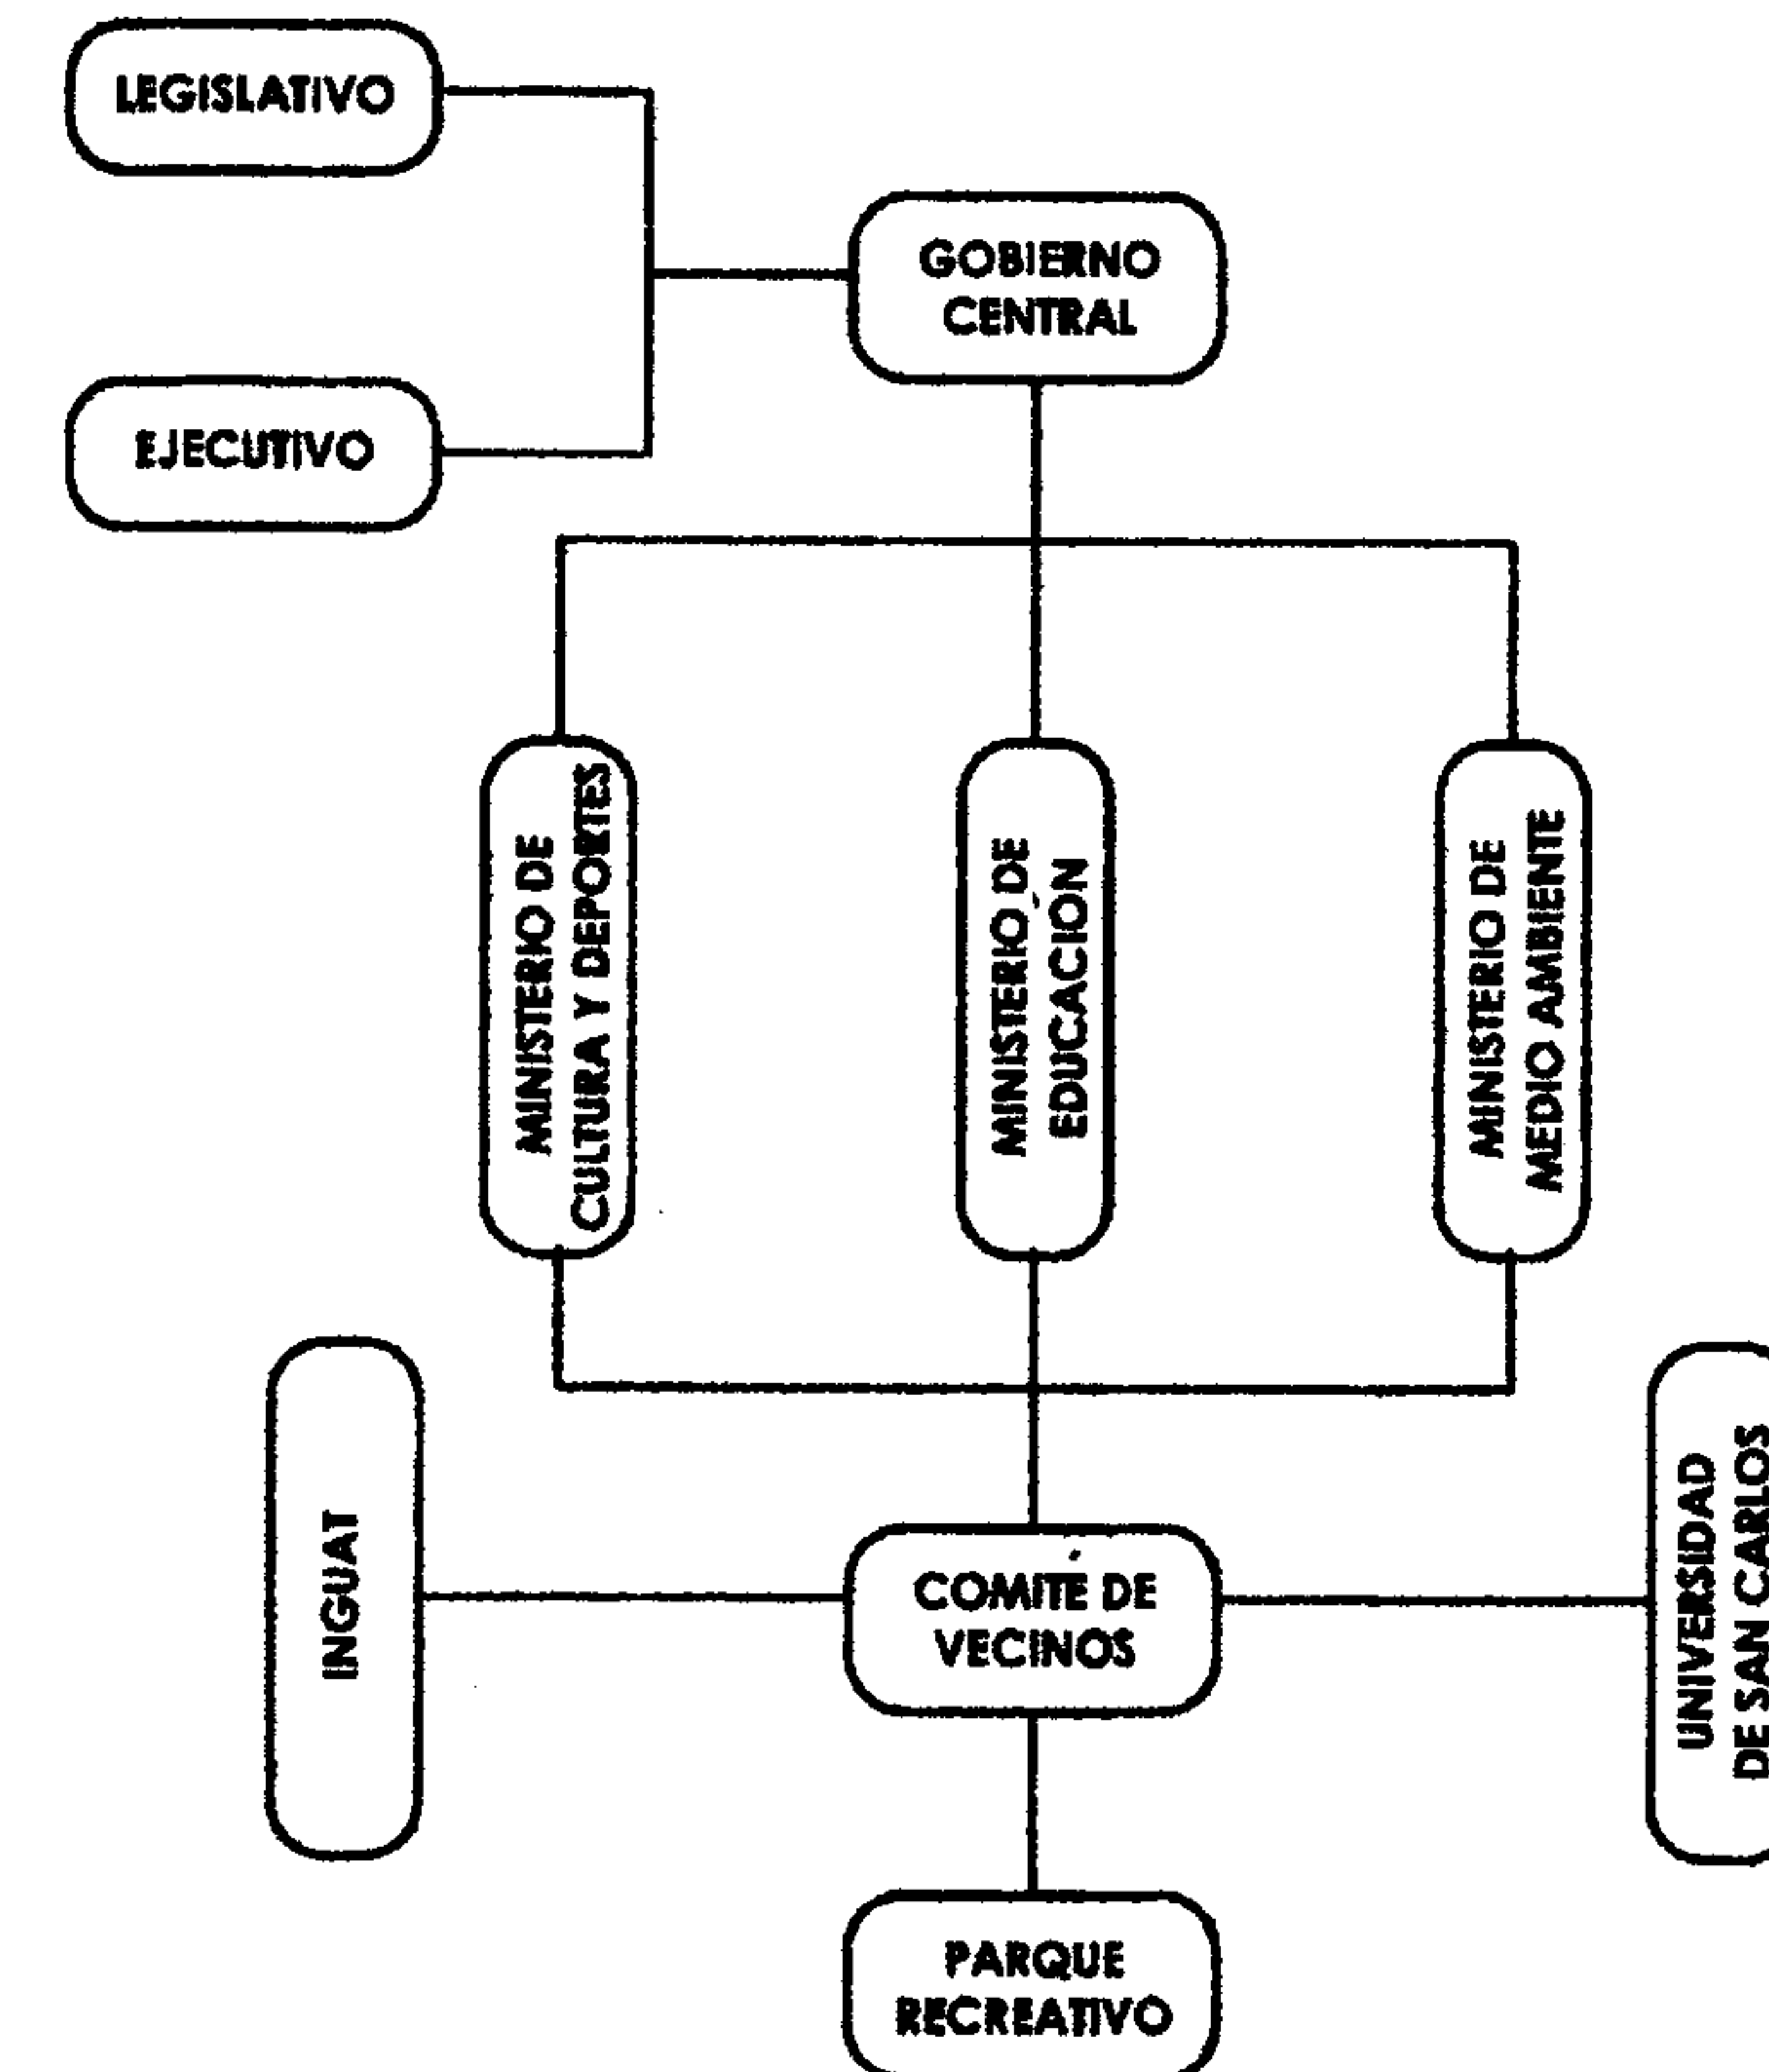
LEGISLATIVO

GOBIERNO CENTRAL

EJECUTIVO

MINISTERIO DE CULTURA Y DEPORTES

MINISTERIO DE EDUCACIÓN

MINISTERIO DE MEDIO AMBIENTE

INGUAT

COMITÉ DE VECINOS

UNIVERSIDAD DE SAN CARLOS

PARQUE RECREATIVO